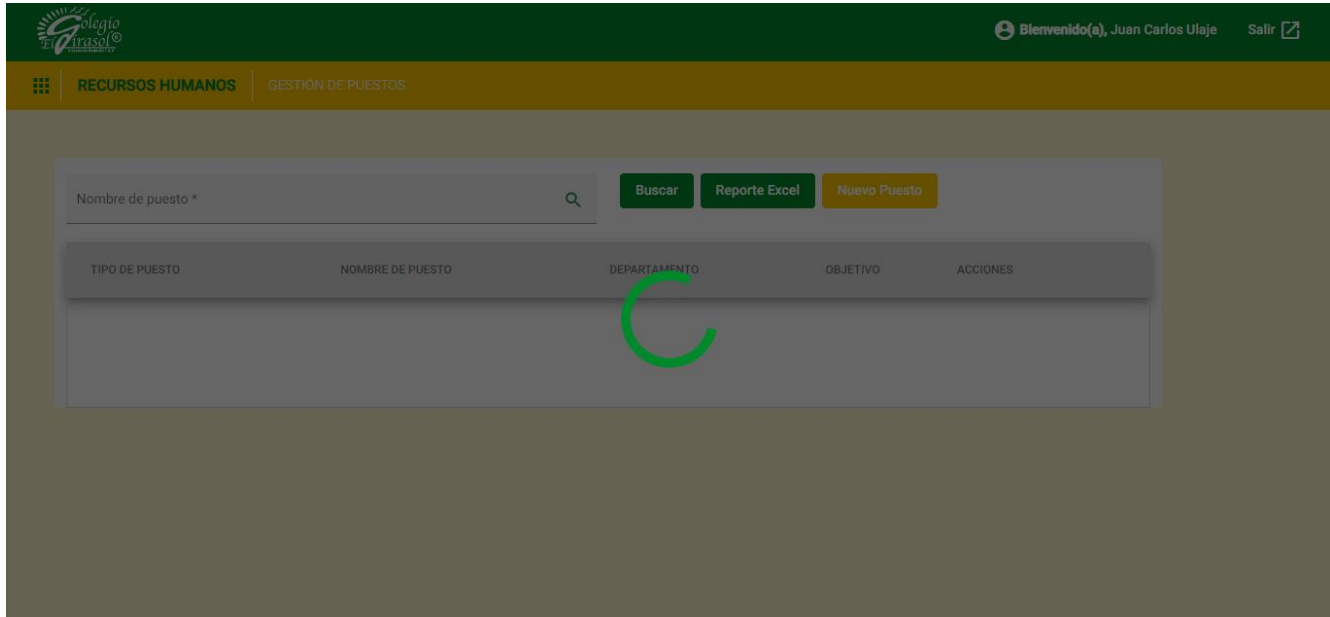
Colegio El Girasol®

Bienvenido(a), Juan Carlos Ulaje Salir

RECURSOS HUMANOS GESTIÓN DE PUESTOS

Nombre de puesto *

Buscar Reporte Excel Nuevo Puesto

| TIPO DE PUESTO | NOMBRE DE PUESTO | DEPARTAMENTO | OBJETIVO | ACCIONES |
|---|---|---|---|---|